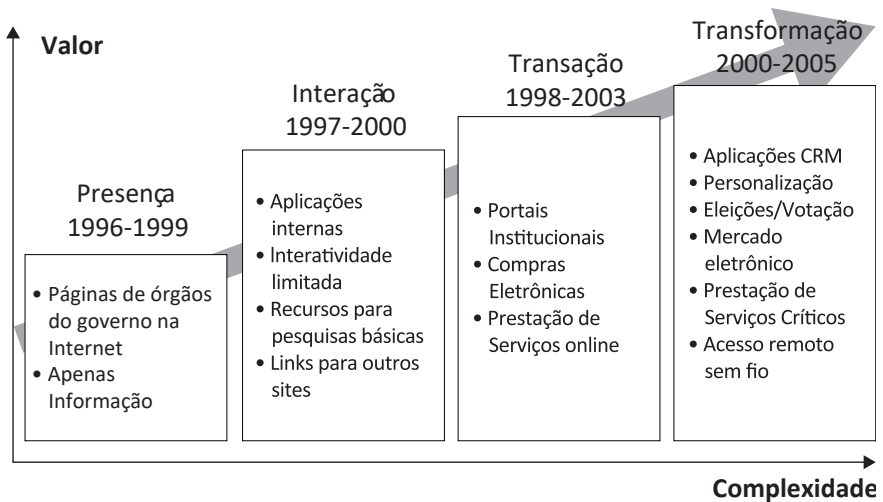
Valor

Presença
1996-1999

• Páginas de órgãos do governo na Internet
• Apenas Informação

Interação
1997-2000

• Aplicações internas
• Interatividade limitada
• Recursos para pesquisas básicas
• Links para outros sites

Transação
1998-2003

• Portais Institucionais
• Compras Eletrônicas
• Prestação de Serviços online

Transformação
2000-2005

• Aplicações CRM
• Personalização
• Eleições/Votação
• Mercado eletrônico
• Prestação de Serviços Críticos
• Acesso remoto sem fio

Complexidade